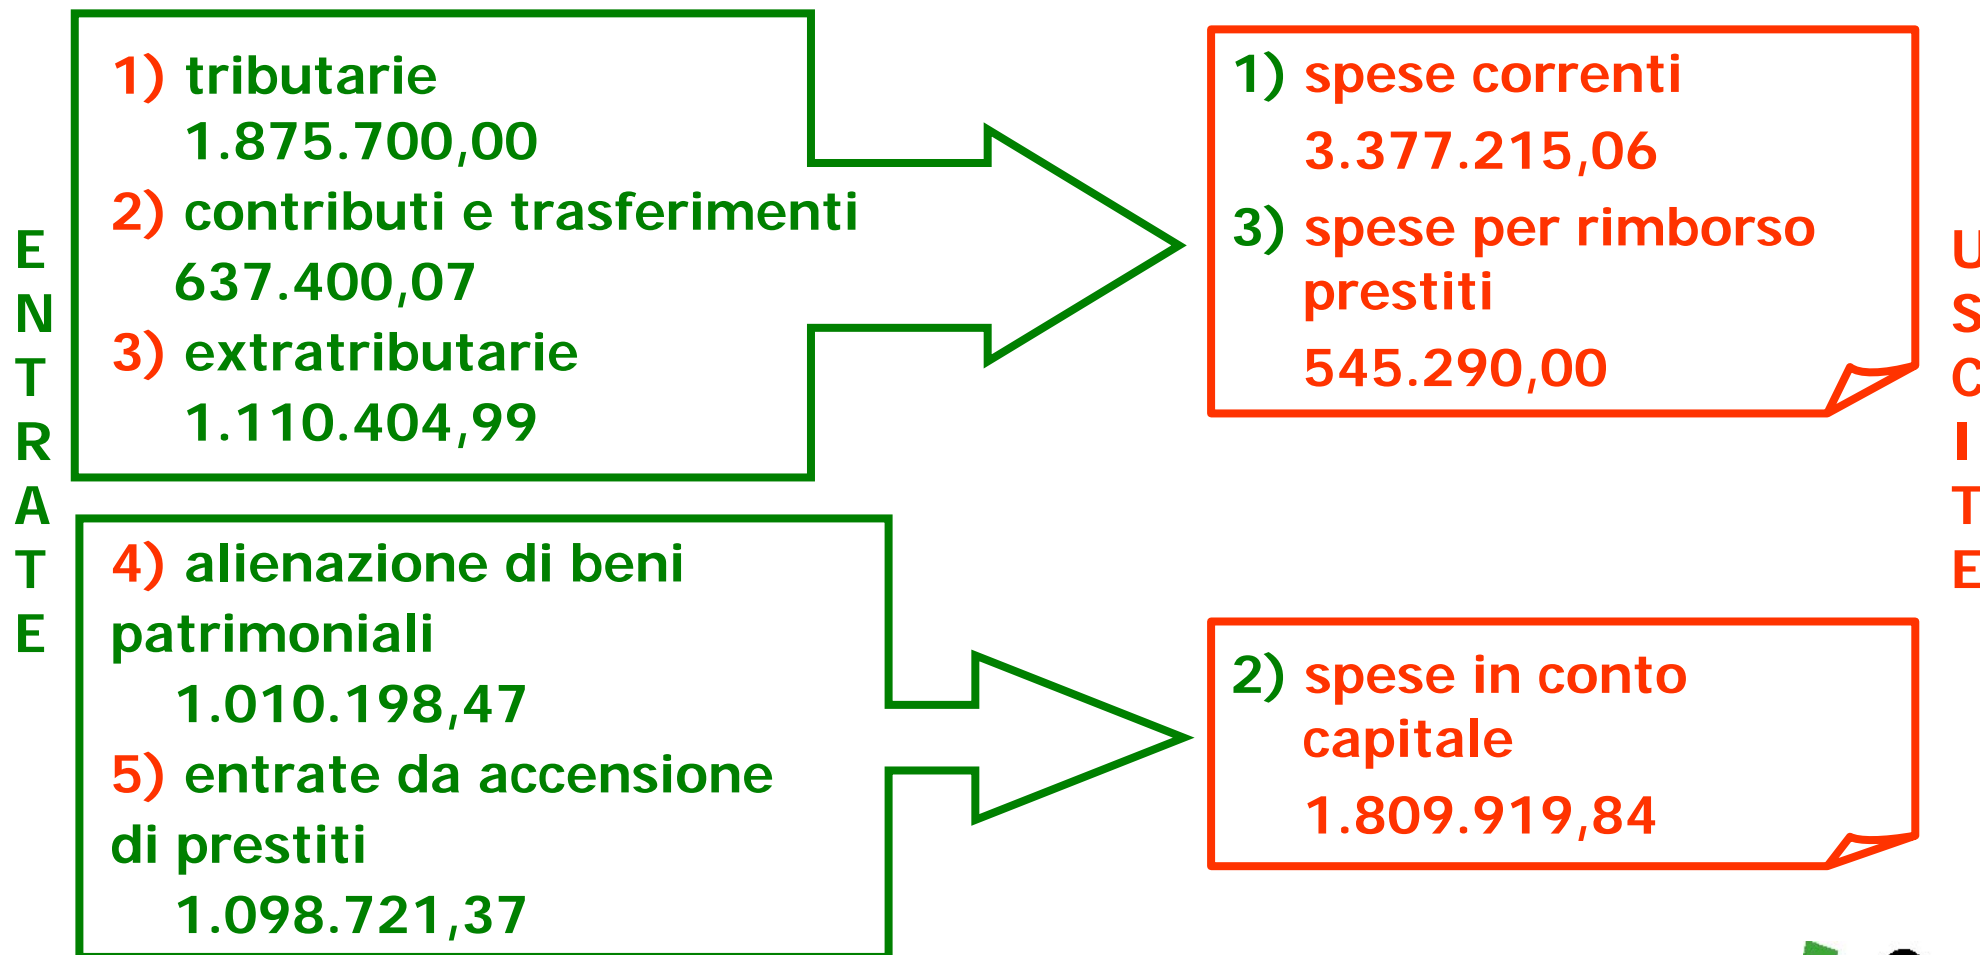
E
N
T
R
A
T
E

1) tributarie
1.875.700,00
2) contributi e trasferimenti
637.400,07
3) extratributarie
1.110.404,99

4) alienazione di beni patrimoniali
1.010.198,47
5) entrate da accensione di prestiti
1.098.721,37

1) spese correnti
3.377.215,06
3) spese per rimborso prestiti
545.290,00

2) spese in conto capitale
1.809.919,84

U
S
C
I
T
E